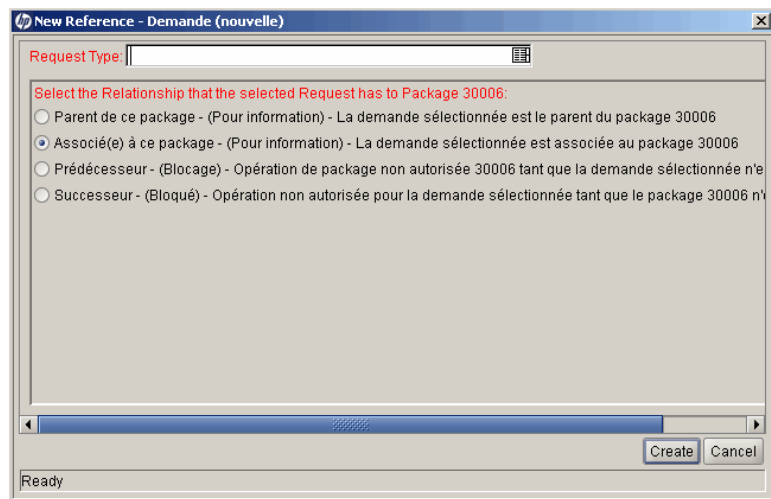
New Reference - Demande (nouvelle)

Request Type:

Select the Relationship that the selected Request has to Package 30006:

Parent de ce package - (Pour information) - La demande sélectionnée est le parent du package 30006

Associé(e) à ce package - (Pour information) - La demande sélectionnée est associée au package 30006

Prédécesseur - (Blocage) - Opération de package non autorisée 30006 tant que la demande sélectionnée n'e

Successeur - (Bloqué) - Opération non autorisée pour la demande sélectionnée tant que le package 30006 n'

Create Cancel

Ready